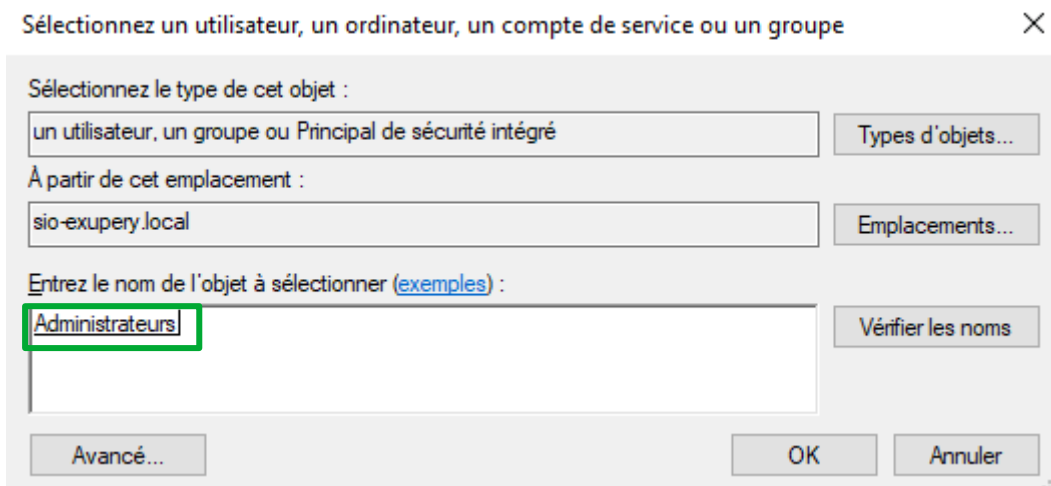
Sélectionnez un utilisateur, un ordinateur, un compte de service ou un groupe

Sélectionnez le type de cet objet :

un utilisateur, un groupe ou Principal de sécurité intégré

Types d'objets...

À partir de cet emplacement :

sio-exupery.local

Emplacements...

Entrez le nom de l'objet à sélectionner (exemples) :

Administrateurs

Vérifier les noms

Avancé...

OK

Annuler